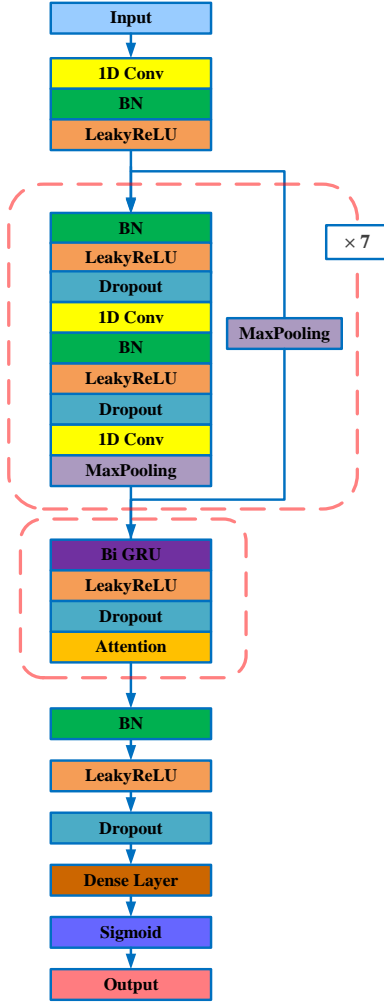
Input

1D Conv

BN

LeakyReLU

BN

LeakyReLU

Dropout

1D Conv

BN

LeakyReLU

Dropout

1D Conv

MaxPooling

MaxPooling

× 7

Bi GRU

LeakyReLU

Dropout

Attention

BN

LeakyReLU

Dropout

Dense Layer

Sigmoid

Output